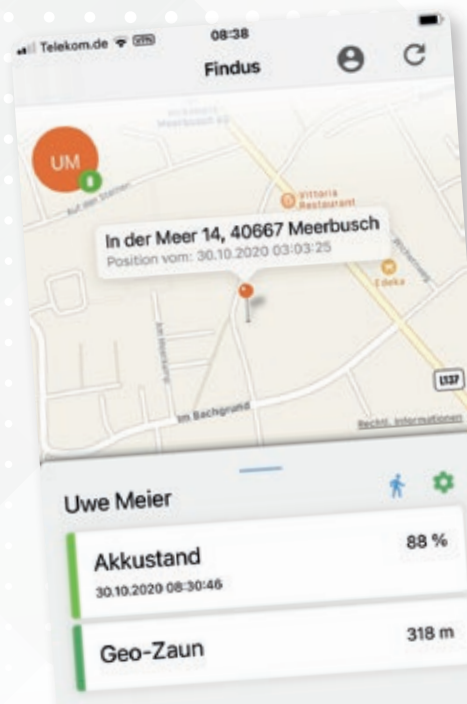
Telekom.de

08:38

Findus

UM

Meerbusch

Auf den Steinen

Vittoria Restaurant

In der Meer 14, 40667 Meerbusch

Position vom: 30.10.2020 03:03:25

Edeka

Im Bachgrund

L137

Rechtl. Informationen

Uwe Meier

Akkustand

88 %

30.10.2020 08:30:46

Geo-Zaun

318 m